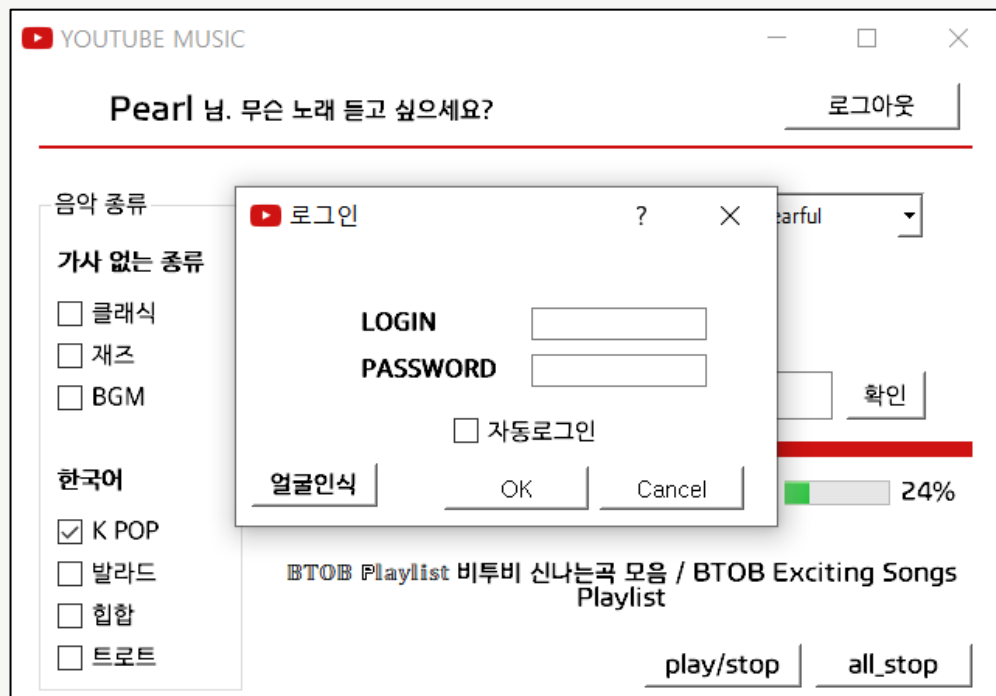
YOUTUBE MUSIC

Pearl 님. 무슨 노래 듣고 싶으세요?

로그아웃

음악 종류

가사 없는 종류

클래식

재즈

BGM

한국어

K POP

발라드

힙합

트로트

로그인

?

LOGIN

PASSWORD

자동로그인

얼굴인식

OK

Cancel

earful

확인

24%

BTOB Playlist 비투비 신나는곡 모음 / BTOB Exciting Songs Playlist

play/stop

all_stop